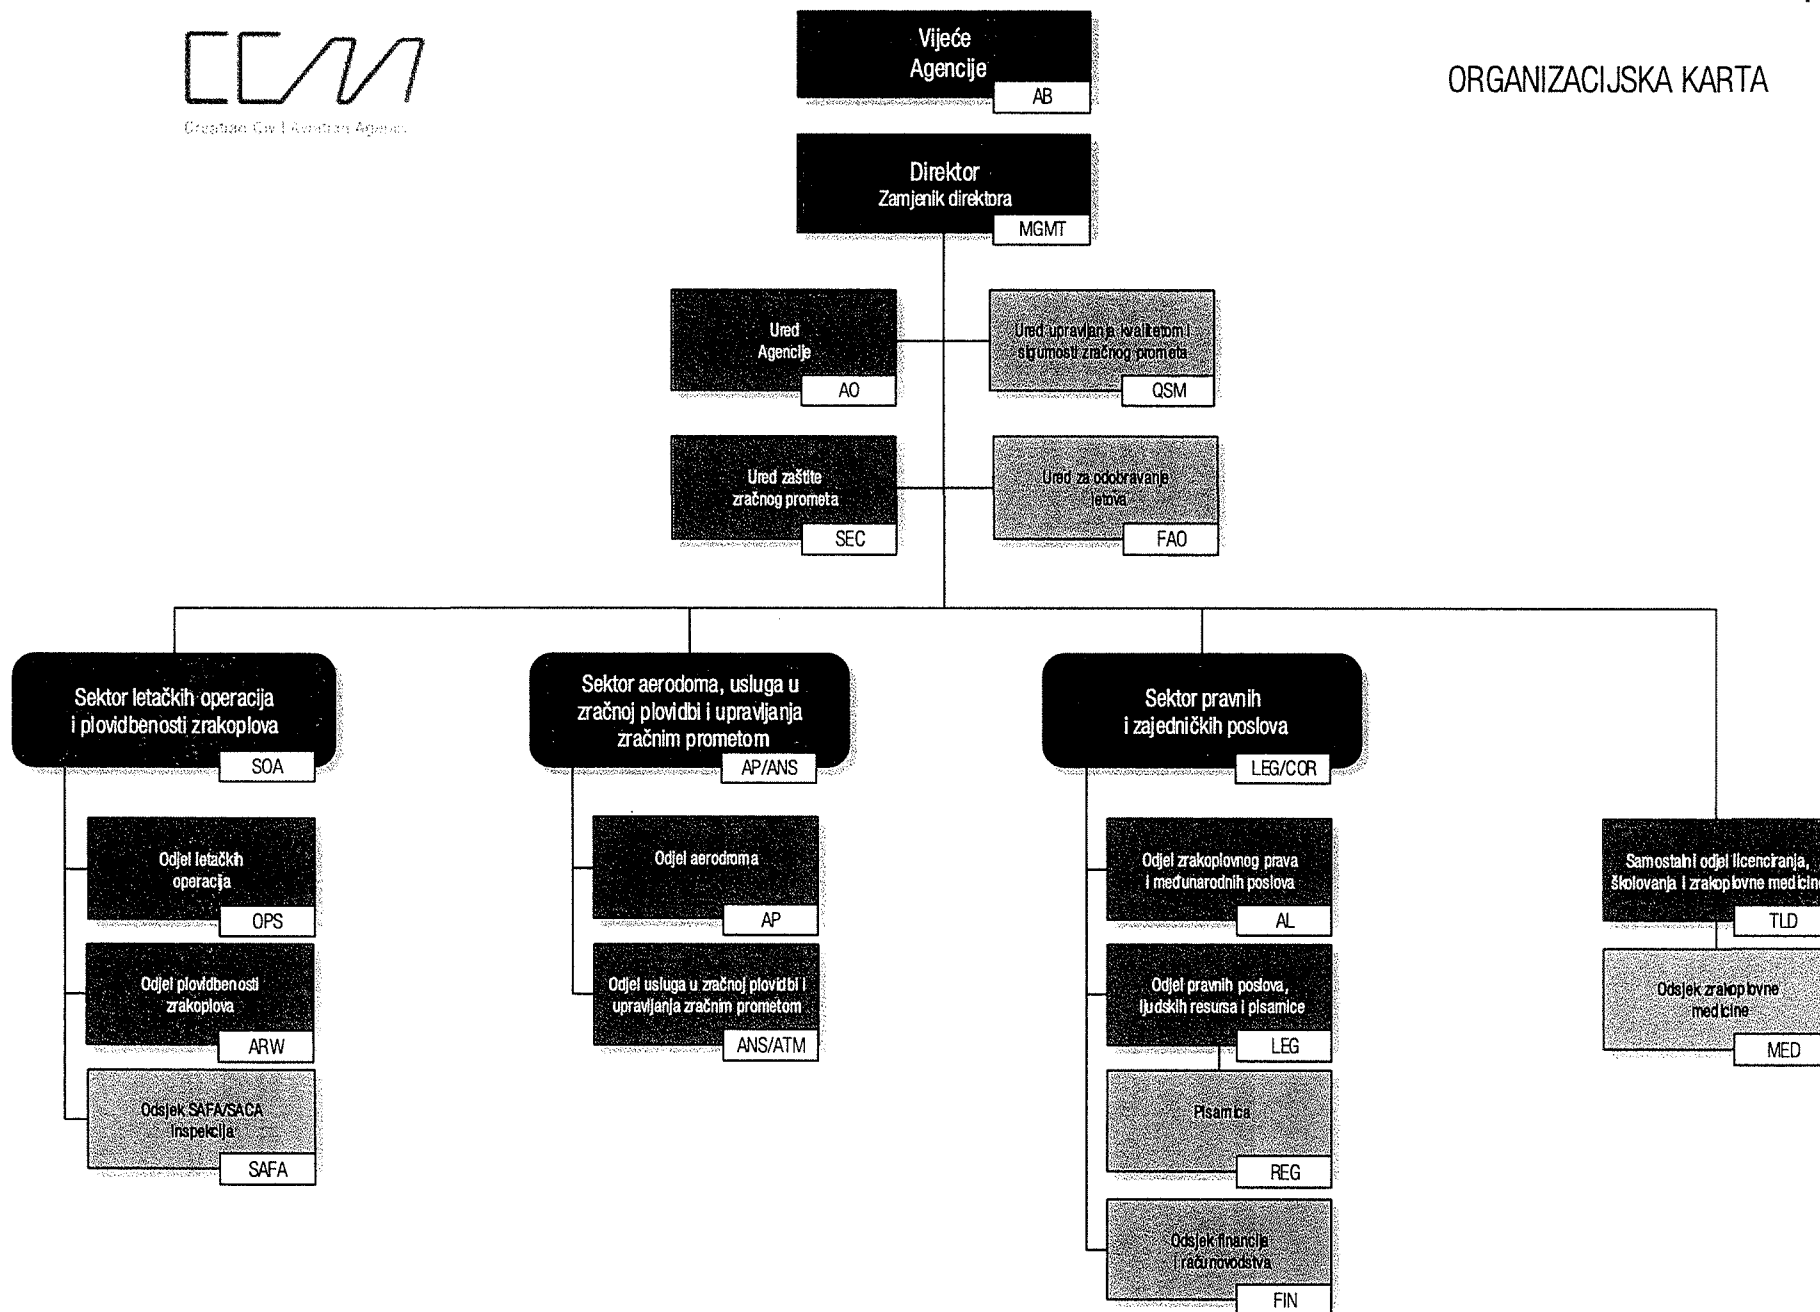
CCAA
Croatian Civil Aviation Agency

ORGANIZACIJSKA KARTA

Vijeće Agencije
AB

Direktor
Zamjenik direktora
MGMT

Ured Agencije
AO

Ured upravljanja kvalitetom i sigurnosti zračnog prometa
QSM

Ured zaštite zračnog prometa
SEC

Ured za odobravanje letova
FAO

Sektor letačkih operacija i plovidbenosti zrakoplova
SOA

Odjel letačkih operacija
OPS

Odjel plovidbenosti zrakoplova
ARW

Odsjek SAFA/SACA inspekcija
SAFA

Sektor aerodroma, usluga u zračnoj plovidbi i upravljanja zračnim prometom
AP/ANS

Odjel aerodroma
AP

Odjel usluga u zračnoj plovidbi i upravljanja zračnim prometom
ANS/ATM

Sektor pravnih i zajedničkih poslova
LEG/COR

Odjel zrakoplovnog prava i međunarodnih poslova
AL

Odjel pravnih poslova, ljudskih resursa i pisamice
LEG

Pisamica
REG

Odsjek financija i računovodstva
FIN

Samostalni odjel licenciranja, školovanja i zrakoplovne medicine
TLD

Odsjek zrakoplovne medicine
MED